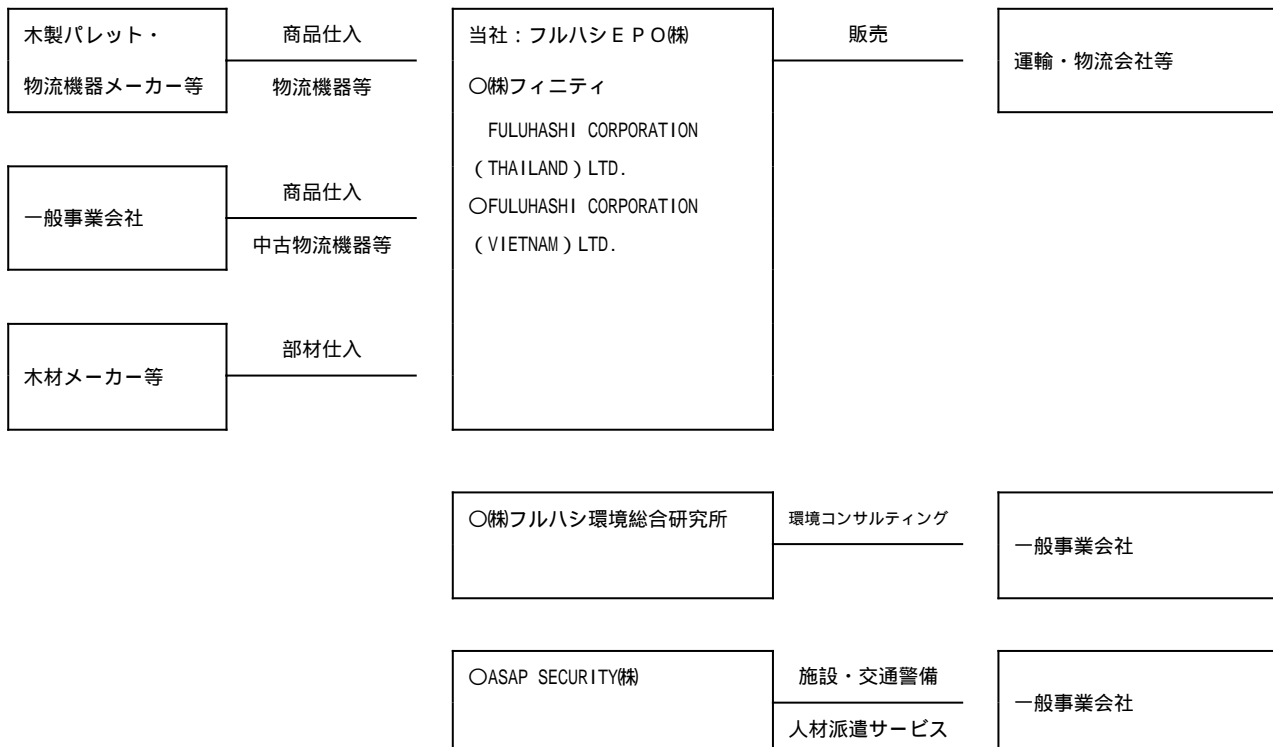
木製パレット・
物流機器メーカー等

商品仕入
物流機器等

当社：フルハシＥＰＯ㈱
○㈱フィニティ
FULUHASHI CORPORATION (THAILAND) LTD.
○FULUHASHI CORPORATION (VIETNAM) LTD.

販売

運輸・物流会社等

一般事業会社

商品仕入
中古物流機器等

木材メーカー等

部材仕入

○㈱フルハシ環境総合研究所

環境コンサルティング

一般事業会社

○ASAP SECURITY㈱

施設・交通警備
人材派遣サービス

一般事業会社